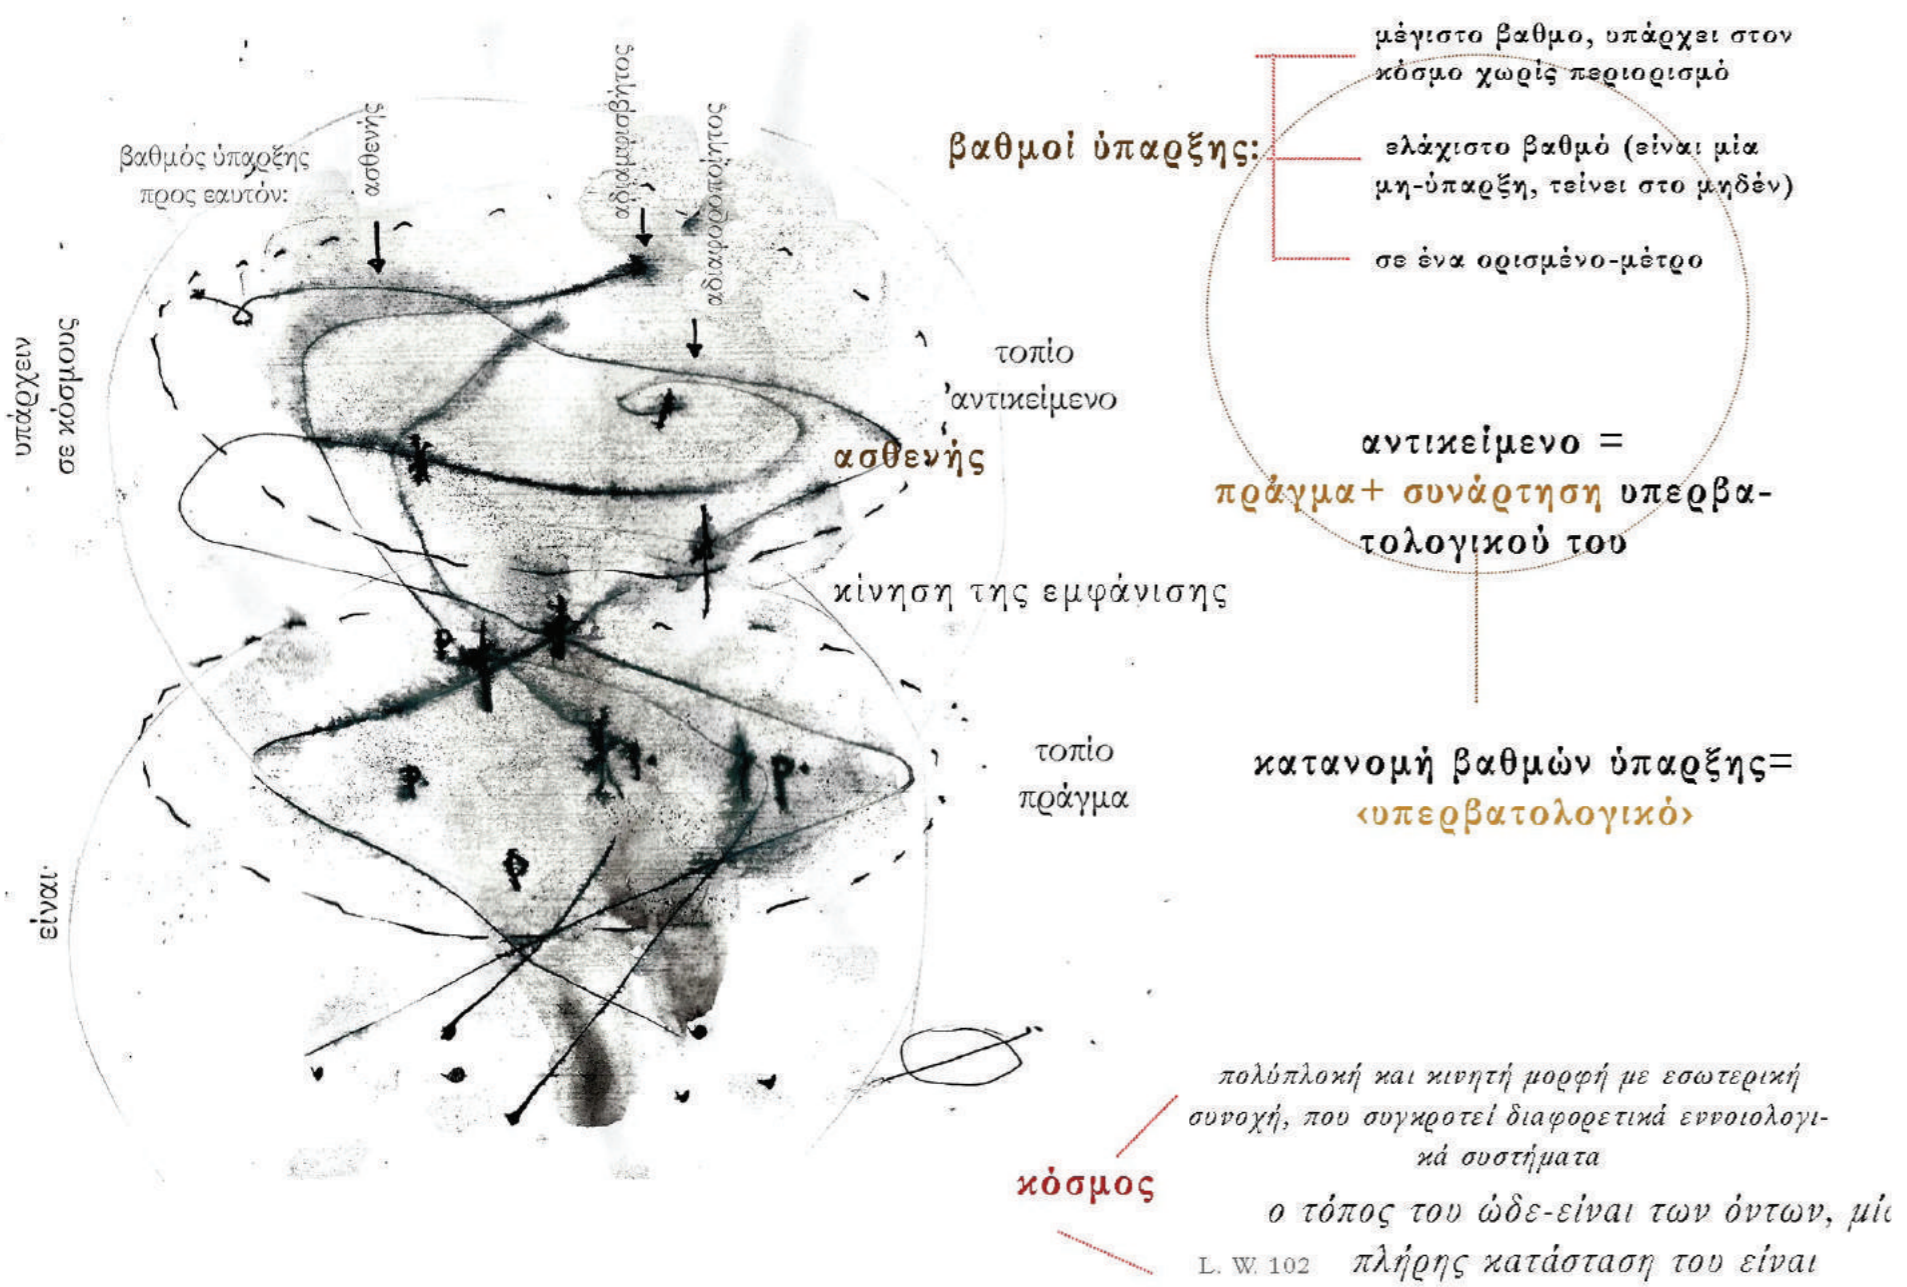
βαθμός ύπαρξης προς εαυτόν:

ασθενής

αδιαμφισβήτος

αδιαφοροποίητος

υπάρχειν σε κόσμους

είναι·

τοπίο 'αντικείμενο

ασθενής

κίνηση της εμφάνισης

τοπίο πράγμα

βαθμοί ύπαρξης:

μέγιστο βαθμο, υπάρχει στον κόσμο χωρίς περιορισμό

ελάχιστο βαθμό (είναι μία μη-ύπαρξη, τείνει στο μηδέν)

σε ένα ορισμένο-μέτρο

αντικείμενο = πράγμα+ συνάρτηση υπερβατολογικού του

κατανομή βαθμών ύπαρξης= ‹υπερβατολογικό›

κόσμος

πολύπλοκή και κινητή μορφή με εσωτερική συνοχή, που συγκροτεί διαφορετικά εννοιολογικά συστήματα

ο τόπος του ώδε-είναι των όντων, μί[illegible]

L. W. 102 πλήρης κατάσταση του είναι